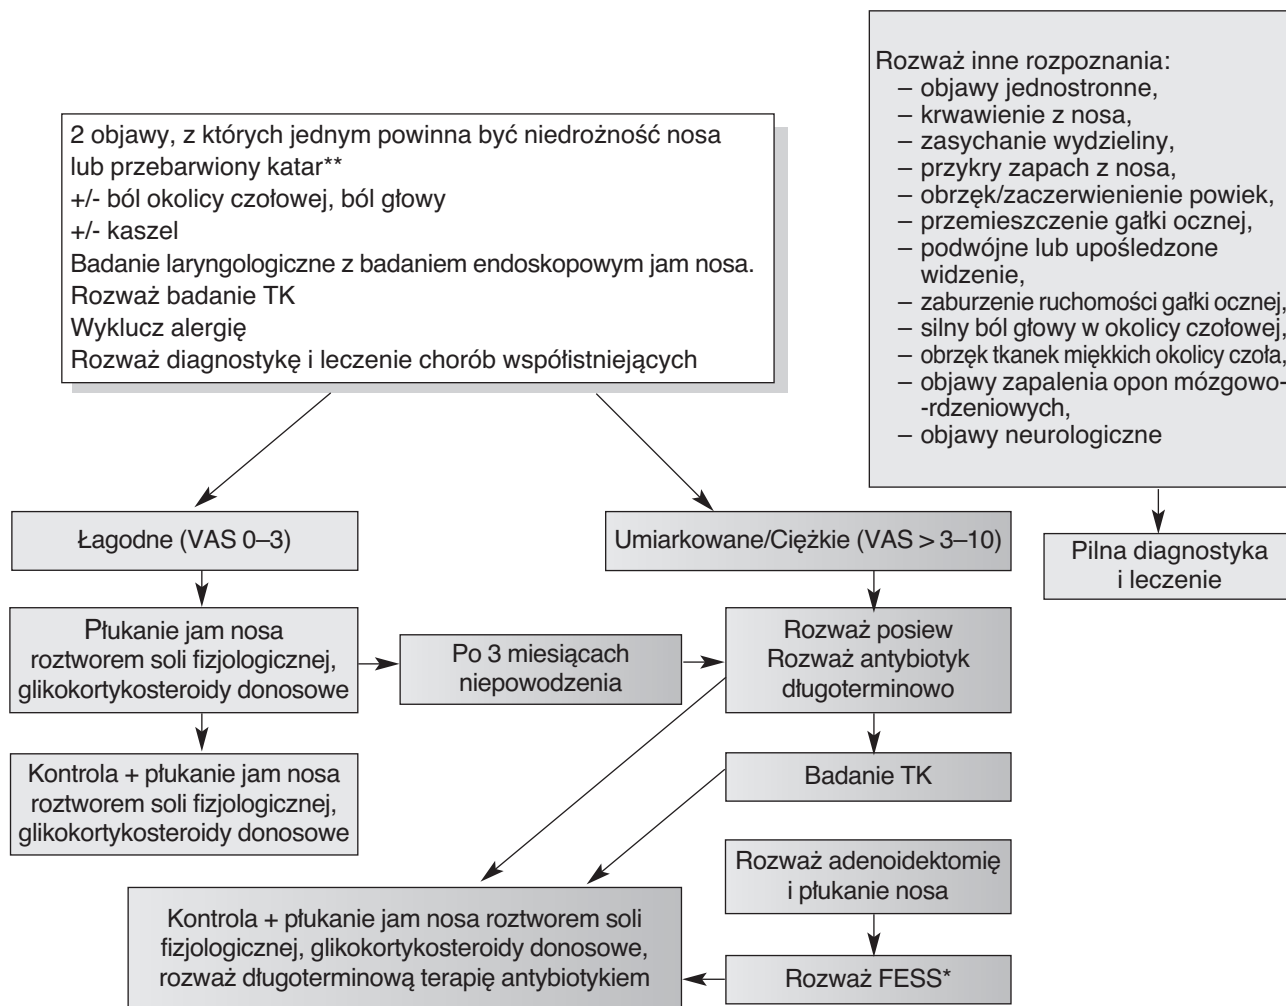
2 objawy, z których jednym powinna być niedrożność nosa lub przebarwiony katar**
+/- ból okolicy czołowej, ból głowy
+/- kaszel
Badanie laryngologiczne z badaniem endoskopowym jam nosa.
Rozważ badanie TK
Wyklucz alergię
Rozważ diagnostykę i leczenie chorób współistniejących

Rozważ inne rozpoznania:
– objawy jednostronne,
– krwawienie z nosa,
– zasychanie wydzieliny,
– przykry zapach z nosa,
– obrzęk/zaczerwienienie powiek,
– przemieszczenie gałki ocznej,
– podwójne lub upośledzone widzenie,
– zaburzenie ruchomości gałki ocznej,
– silny ból głowy w okolicy czołowej,
– obrzęk tkanek miękkich okolicy czoła,
– objawy zapalenia opon mózgowo-rdzeniowych,
– objawy neurologiczne

Łagodne (VAS 0–3)

Umiarkowane/Ciężkie (VAS > 3–10)

Pilna diagnostyka i leczenie

Płukanie jam nosa roztworem soli fizjologicznej, glikokortykosteroidy donosowe

Po 3 miesiącach niepowodzenia

Rozważ posiew
Rozważ antybiotyk długoterminowo

Kontrola + płukanie jam nosa roztworem soli fizjologicznej, glikokortykosteroidy donosowe

Badanie TK

Rozważ adenoidektomię i płukanie nosa

Kontrola + płukanie jam nosa roztworem soli fizjologicznej, glikokortykosteroidy donosowe, rozważ długoterminową terapię antybiotykiem

Rozważ FESS*